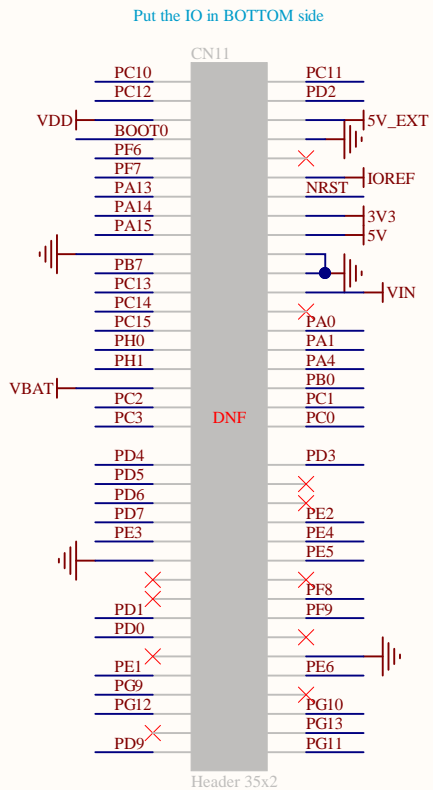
Put the IO in BOTTOM side

CN11

PC10
PC12
VDD
BOOT0
PF6
PF7
PA13
PA14
PA15
PB7
PC13
PC14
PC15
PH0
PH1
VBAT
PC2
PC3
PD4
PD5
PD6
PD7
PE3
PD1
PD0
PE1
PG9
PG12
PD9

PC11
PD2
5V_EXT
IOREF
NRST
3V3
5V
VIN
PA0
PA1
PA4
PB0
PC1
PC0
PD3
PE2
PE4
PE5
PF8
PF9
PE6
PG10
PG13
PG11

DNF

Header 35x2